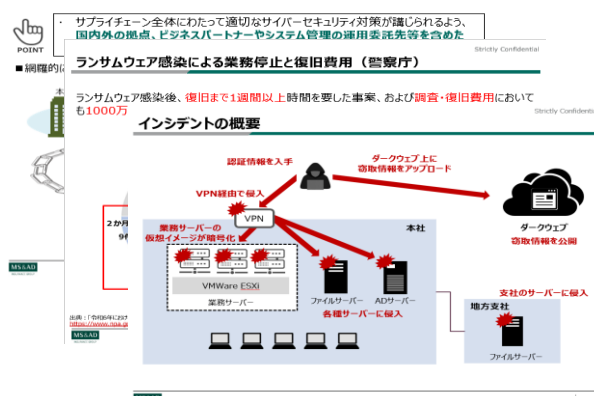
POINT

・ サプライチェーン全体にわたって適切なサイバーセキュリティ対策が講じられるよう、国内外の拠点、ビジネスパートナーやシステム管理の運用委託先等を含めた

■ 網羅的に

Strictly Confidential

ランサムウェア感染による業務停止と復旧費用（警察庁）

ランサムウェア感染後、復旧まで1週間以上時間を要した事案、および調査・復旧費用においても1000万

Strictly Confidential

インシデントの概要

2か月

MS&AD

出典：「令和5年におけ

認証情報を入手

ダークウェブ上に窃取情報をアップロード

VPN経由で侵入

VPN

ダークウェブ

窃取情報を公開

本社

業務サーバーの仮想イメージが暗号化

VMware ESXi

業務サーバー

ファイルサーバー

ADサーバー

各種サーバーに侵入

支社のサーバーに侵入

地方支社

ファイルサーバー